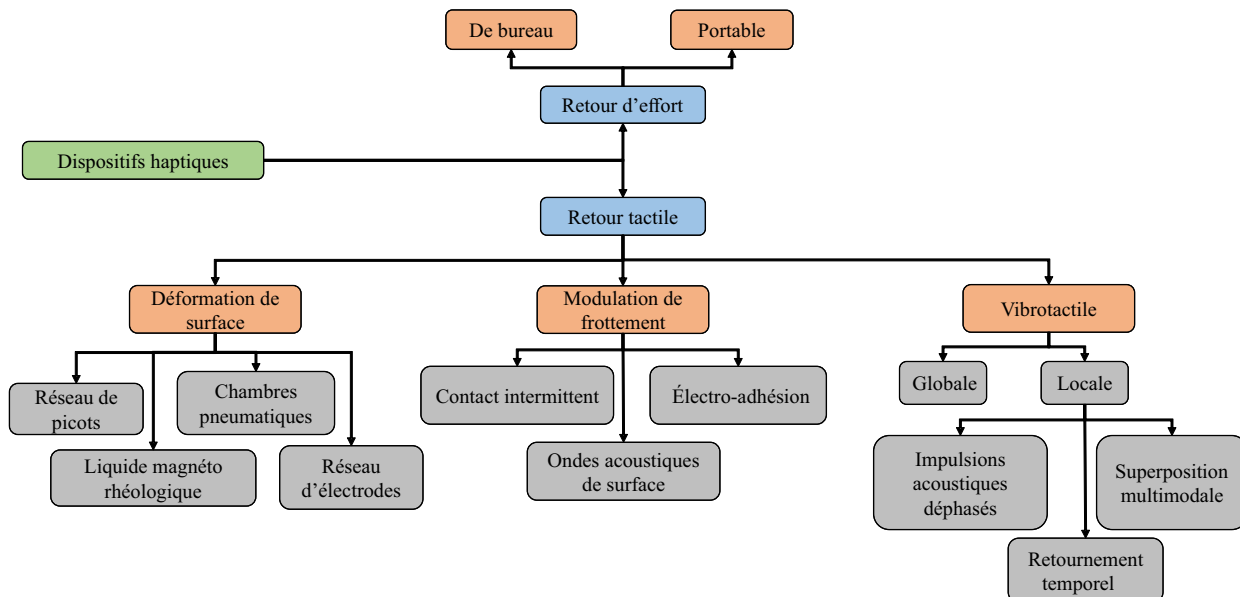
De bureau

Portable

Retour d’effort

Dispositifs haptiques

Retour tactile

Déformation de surface

Modulation de frottement

Vibrotactile

Réseau de picots

Chambres pneumatiques

Liquide magnéto rhéologique

Réseau d’électrodes

Contact intermittent

Électro-adhésion

Ondes acoustiques de surface

Globale

Locale

Impulsions acoustiques déphasés

Superposition multimodale

Retournement temporel